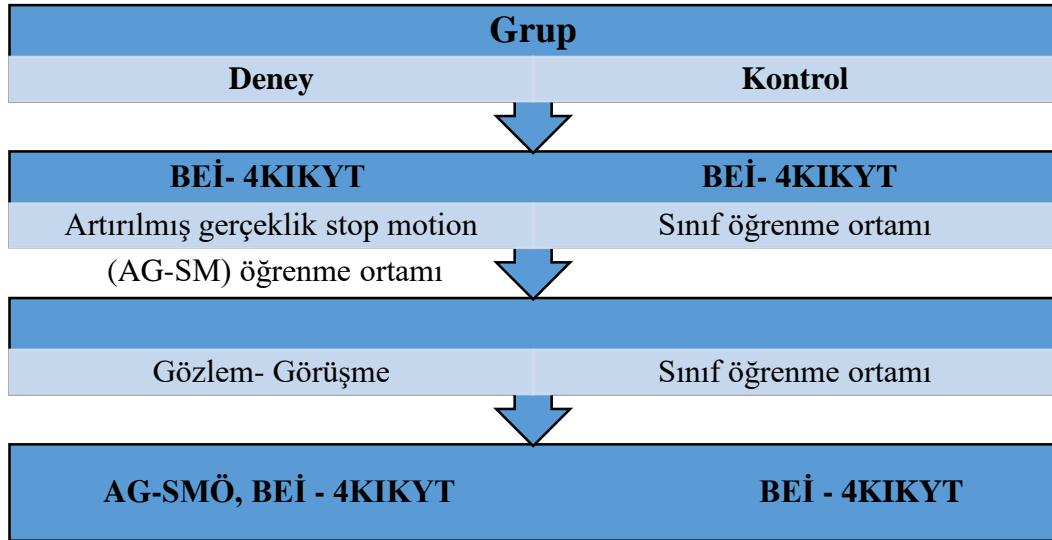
Grup

| Deney | Kontrol |
|---|---|
| BEİ- 4KIKYT | BEİ- 4KIKYT |
| Artırılmış gerçeklik stop motion (AG-SM) öğrenme ortamı | Sınıf öğrenme ortamı |
| Gözlem- Görüşme | Sınıf öğrenme ortamı |
| AG-SMÖ, BEİ - 4KIKYT | BEİ - 4KIKYT |